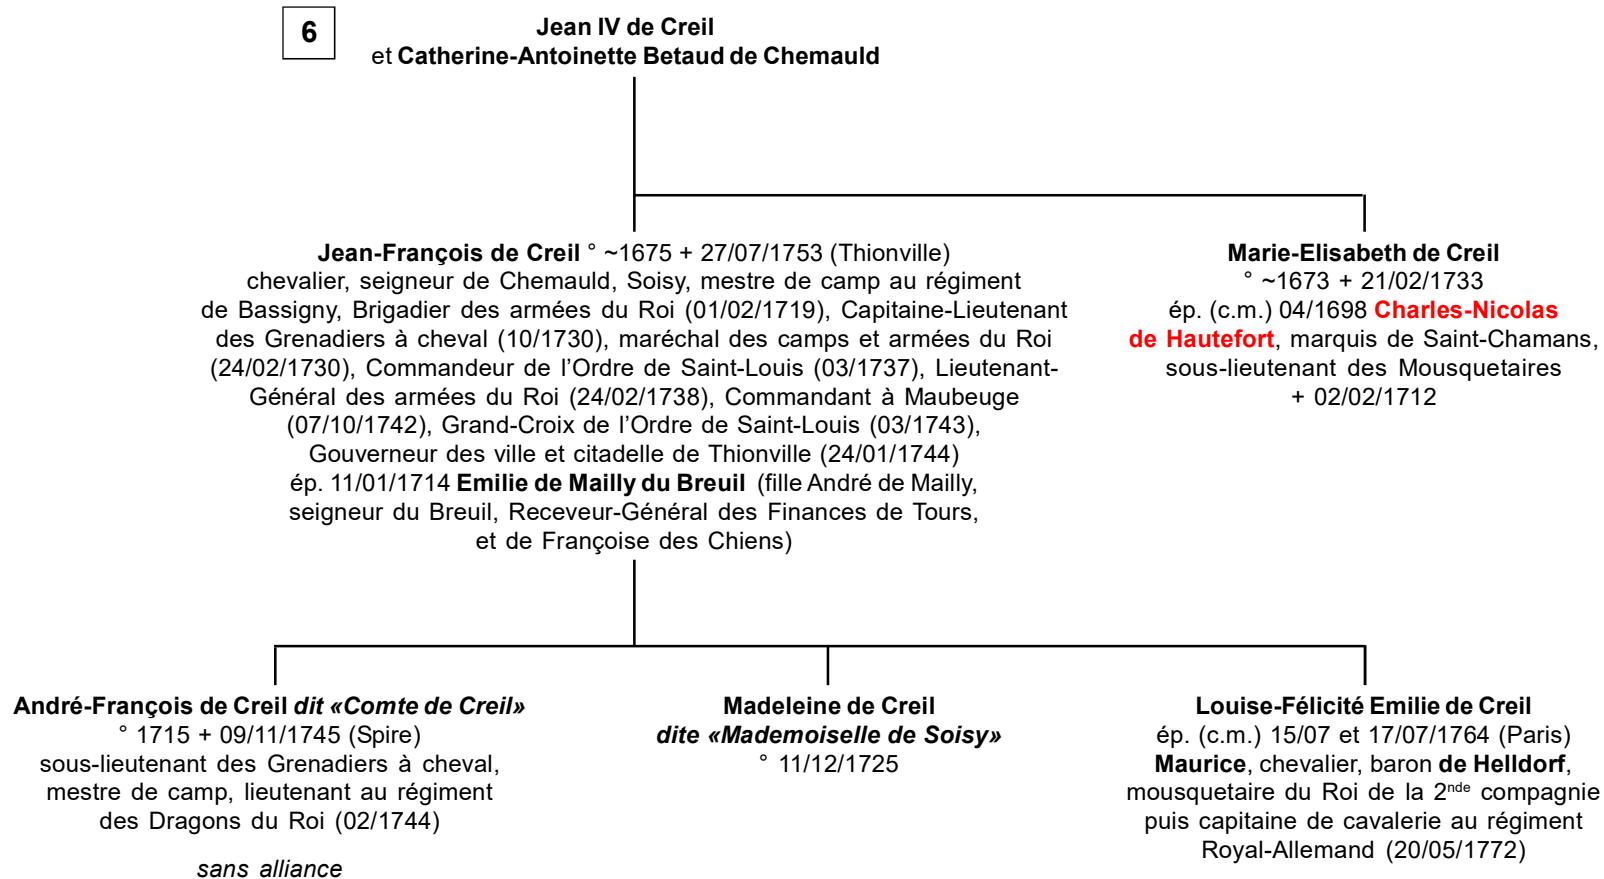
6

Jean IV de Creil
et Catherine-Antoinette Betaud de Chemauld

Jean-François de Creil ° ~1675 + 27/07/1753 (Thionville)
chevalier, seigneur de Chemauld, Soisy, mestre de camp au régiment de Bassigny, Brigadier des armées du Roi (01/02/1719), Capitaine-Lieutenant des Grenadiers à cheval (10/1730), maréchal des camps et armées du Roi (24/02/1730), Commandeur de l'Ordre de Saint-Louis (03/1737), Lieutenant-Général des armées du Roi (24/02/1738), Commandant à Maubeuge (07/10/1742), Grand-Croix de l'Ordre de Saint-Louis (03/1743), Gouverneur des ville et citadelle de Thionville (24/01/1744)
ép. 11/01/1714 Emilie de Mailly du Breuil (fille André de Mailly, seigneur du Breuil, Receveur-Général des Finances de Tours, et de Françoise des Chiens)

Marie-Elisabeth de Creil
° ~1673 + 21/02/1733
ép. (c.m.) 04/1698 Charles-Nicolas de Hautefort, marquis de Saint-Chamans, sous-lieutenant des Mousquetaires
+ 02/02/1712

André-François de Creil dit «Comte de Creil»
° 1715 + 09/11/1745 (Spire)
sous-lieutenant des Grenadiers à cheval, mestre de camp, lieutenant au régiment des Dragons du Roi (02/1744)

sans alliance

Madeleine de Creil
dite «Mademoiselle de Soisy»
° 11/12/1725

Louise-Félicité Emilie de Creil
ép. (c.m.) 15/07 et 17/07/1764 (Paris)
Maurice, chevalier, baron de Helldorf, mousquetaire du Roi de la 2$^{nde}$ compagnie puis capitaine de cavalerie au régiment Royal-Allemand (20/05/1772)